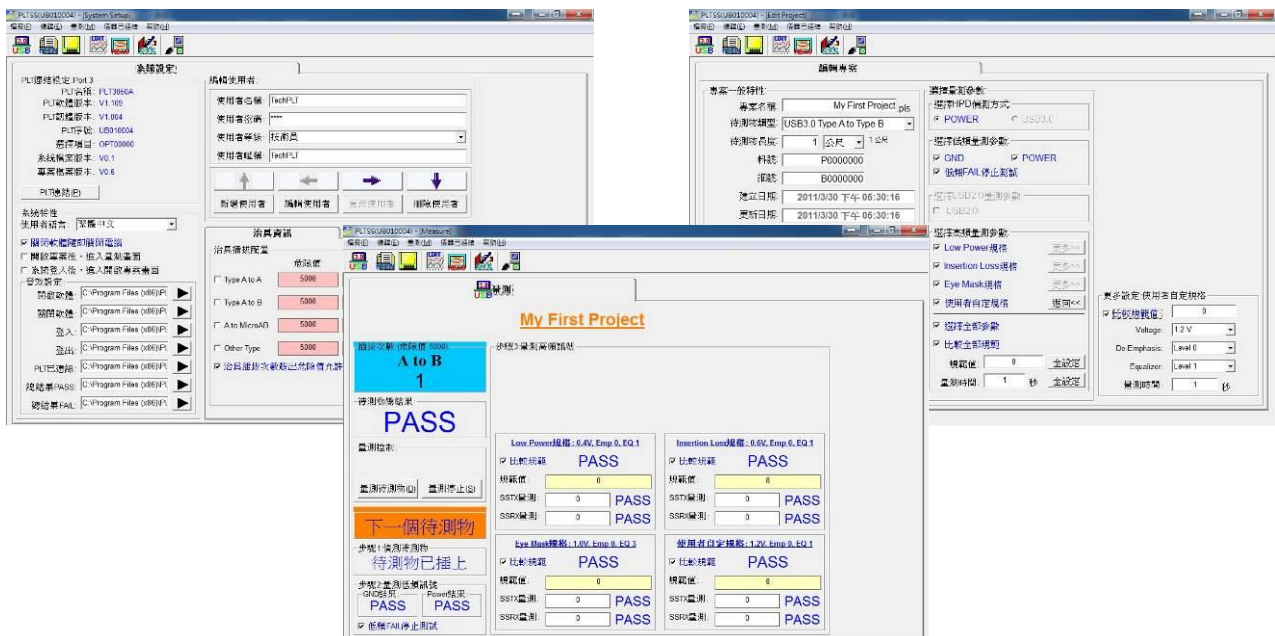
PLTSS(UB010004) - [System Setup]

系統設定

PLT連線設定:Port 3
PLT名稱: PLT3050A
PLT軟體版本: V1.105
PLT韌體版本: V1.004
PLT序號: UB010004
選擇項目: OPT00000
系統檔案版本: V0.1
專案檔案版本: V0.6

PLT連結(E)

系統特性
使用者語言: 繁體中文
☑ 關閉軟體時關閉電源
☐ 開啟專案後,進入量測畫面
☐ 系統登入後,進入開啟專案畫面

聲效設定
開啟軟體: C:\Program Files (x86)\P
關閉軟體: C:\Program Files (x86)\P
登入: C:\Program Files (x86)\P
登出: C:\Program Files (x86)\P
PLT已連線: C:\Program Files (x86)\P
總結果PASS: C:\Program Files (x86)\P
總結果FAIL: C:\Program Files (x86)\P

編輯使用者
使用者名稱: TechPLT
使用者密碼: ****
使用者等級: 技術員
使用者暱稱: TechPLT

新增使用者 編輯使用者 清除使用者 刪除使用者

治具資訊
治具插拔配置
定除值
☐ Type A to A 5000
☐ Type A to B 5000
☐ A to MicroAB 5000
☐ Other Type 5000
☑ 治具插拔次數超出限值允許

PLTSS(UB010004) - [Edit Project]

編輯專案

專案一般特性
專案名稱: My First Project .pls
待測物類型: USB3.0 Type A to Type B
待測物長度: 1 公尺 1公尺
料號: P0000000
批號: B0000000
建立日期: 2011/3/30 下午 05:30:16
更新日期: 2011/3/30 下午 05:30:16

選擇量測參數
選擇IPD偵測方式
◉ POWER ○ USB3.0
選擇低頻量測參數
☑ GND ☑ POWER
☑ 低頻FAIL停止測試
選擇USB2.0量測參數
☐ USB2.0
選擇高頻量測參數
☑ Low Power規格 更多>>
☑ Insertion Loss規格 更多>>
☑ Eye Mask規格 更多>>
☑ 使用者自定規格 返回<<
☑ 選擇全部參數
☑ 比較全部規範
規範值: 0 全設定
量測時間: 1 秒 全設定

更多設定:使用者自定規格
☑ 比較規範值: 0
Voltage: 1.2 V
De Emphasis: Level 0
Equalizer: Level 1
量測時間: 1 秒

PLTSS(UB010004) - [Measure]

量測

My First Project

插拔次數 (限除值 5000)
A to B
1

待測物結果
PASS

量測控制
量測待測物(Q) 量測停止(S)

下一個待測物

步驟1:偵測待測物
待測物已插上

步驟2:量測低頻訊號
GND結果 PASS
Power結果 PASS
☑ 低頻FAIL停止測試

步驟3:量測高頻訊號

Low Power規格: 0.4V, Emp 0, EQ 1
☑ 比較規範 PASS
規範值: 0
SSTX量測: 0 PASS
SSRX量測: 0 PASS

Insertion Loss規格: 0.6V, Emp 0, EQ 1
☑ 比較規範 PASS
規範值: 0
SSTX量測: 0 PASS
SSRX量測: 0 PASS

Eye Mask規格: 1.0V, Emp 0, EQ 3
☑ 比較規範 PASS
規範值: 0
SSTX量測: 0 PASS
SSRX量測: 0 PASS

使用者自定規格: 1.2V, Emp 0, EQ 1
☑ 比較規範 PASS
規範值: 0
SSTX量測: 0 PASS
SSRX量測: 0 PASS